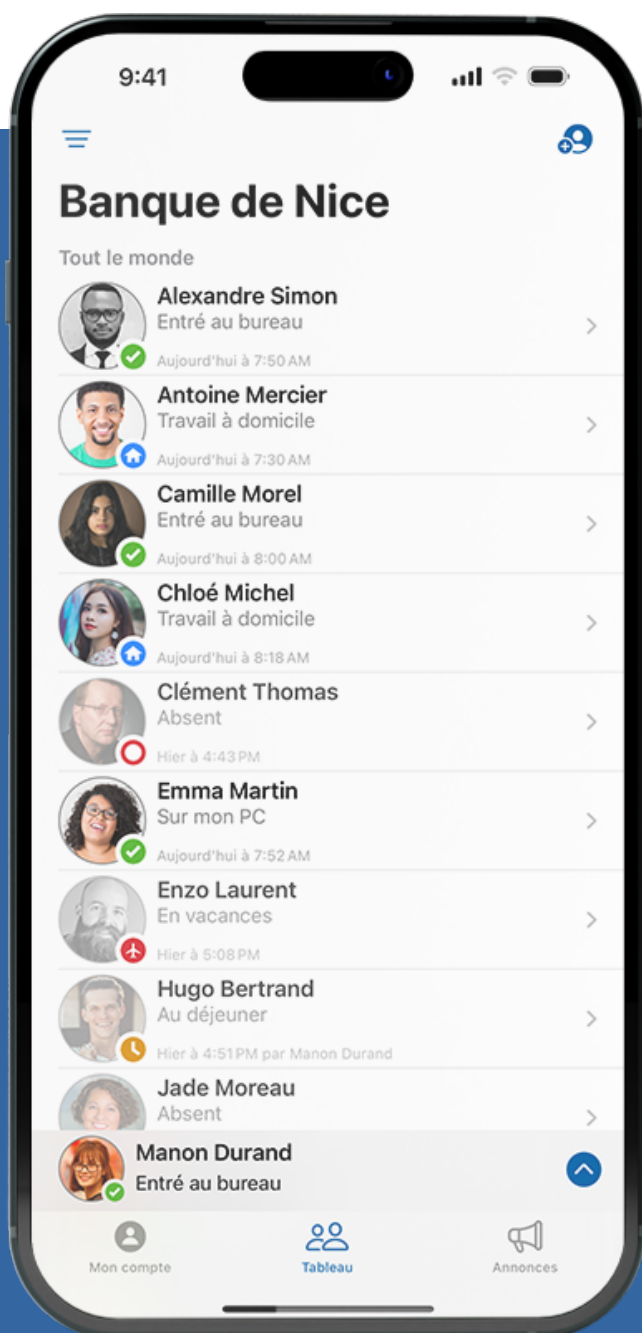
9:41

Banque de Nice

Tout le monde

Alexandre Simon
Entré au bureau
Aujourd'hui à 7:50 AM

Antoine Mercier
Travail à domicile
Aujourd'hui à 7:30 AM

Camille Morel
Entré au bureau
Aujourd'hui à 8:00 AM

Chloé Michel
Travail à domicile
Aujourd'hui à 8:18 AM

Clément Thomas
Absent
Hier à 4:43 PM

Emma Martin
Sur mon PC
Aujourd'hui à 7:52 AM

Enzo Laurent
En vacances
Hier à 5:08 PM

Hugo Bertrand
Au déjeuner
Hier à 4:51 PM par Manon Durand

Jade Moreau
Absent

Manon Durand
Entré au bureau

Mon compte
Tableau
Annonces